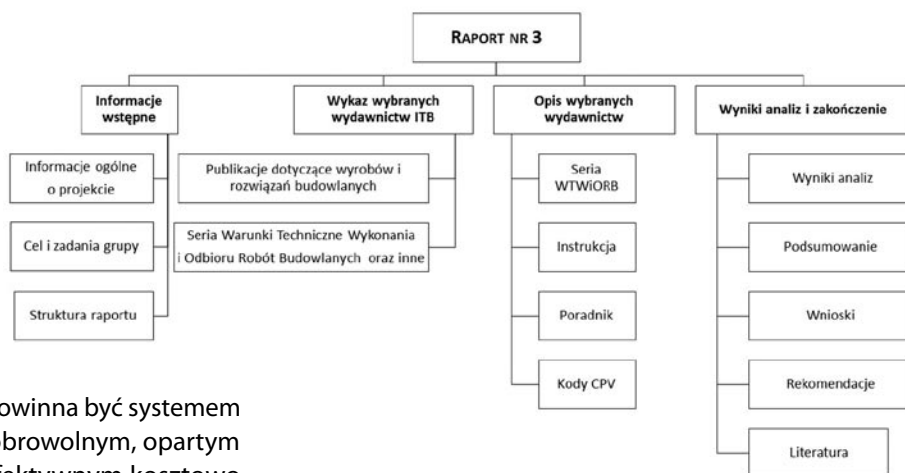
RAPORT NR 3

Informacje wstępne

Informacje ogólne o projekcie

Cel i zadania grupy

Struktura raportu

Wykaz wybranych wydawnictw ITB

Publikacje dotyczące wyrobów i rozwiązań budowlanych

Seria Warunki Techniczne Wykonania i Odbioru Robót Budowlanych oraz inne

Opis wybranych wydawnictw

Seria WTWiORB

Instrukcja

Poradnik

Kody CPV

Wyniki analiz i zakończenie

Wyniki analiz

Podsumowanie

Wnioski

Rekomendacje

Literatura

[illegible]owinna być systemem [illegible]browolnym, opartym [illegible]